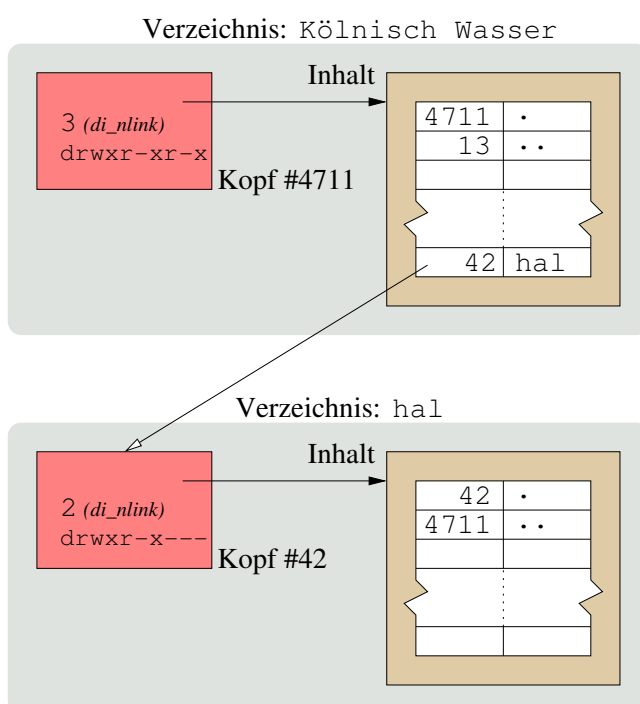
Verzeichnis: Kölnisch Wasser

Inhalt

3 (di_nlink)
drwxr-xr-x

Kopf #4711

| 4711 | . |
|---|---|
| 13 | .. |
| 42 | hal |

Verzeichnis: hal

Inhalt

2 (di_nlink)
drwxr-x---

Kopf #42

| 42 | . |
|---|---|
| 4711 | .. |